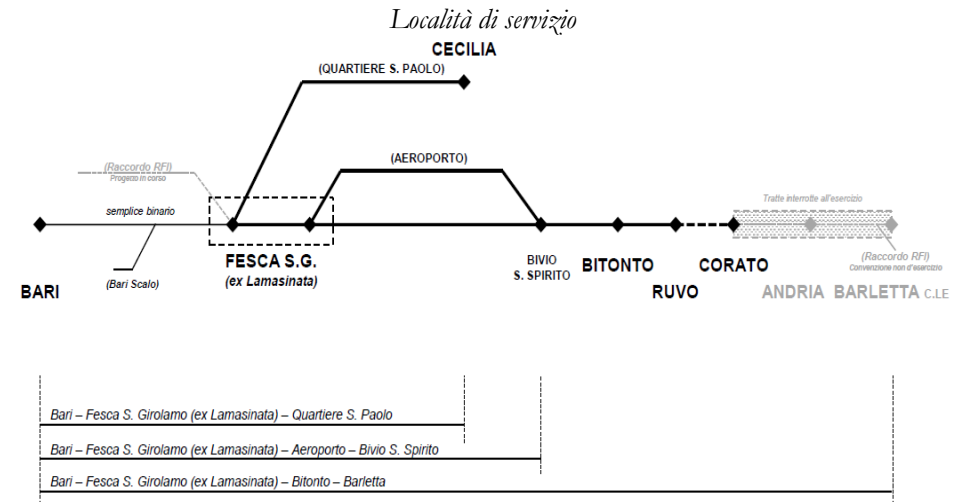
Località di servizio

CECILIA
(QUARTIERE S. PAOLO)

(AEROPORTO)

(Raccordo RFI)
Progetto in corso

semplice binario

Tratte interrotte all'esercizio

(Raccordo RFI)
Convenzione non d'esercizio

BARI

(Bari Scalo)

FESCA S.G.
(ex Lamasinata)

BIVIO
S. SPIRITO

BITONTO

RUVO

CORATO

ANDRIA

BARLETTA C.LE

Bari – Fesca S. Girolamo (ex Lamasinata) – Quartiere S. Paolo

Bari – Fesca S. Girolamo (ex Lamasinata) – Aeroporto – Bivio S. Spirito

Bari – Fesca S. Girolamo (ex Lamasinata) – Bitonto – Barletta